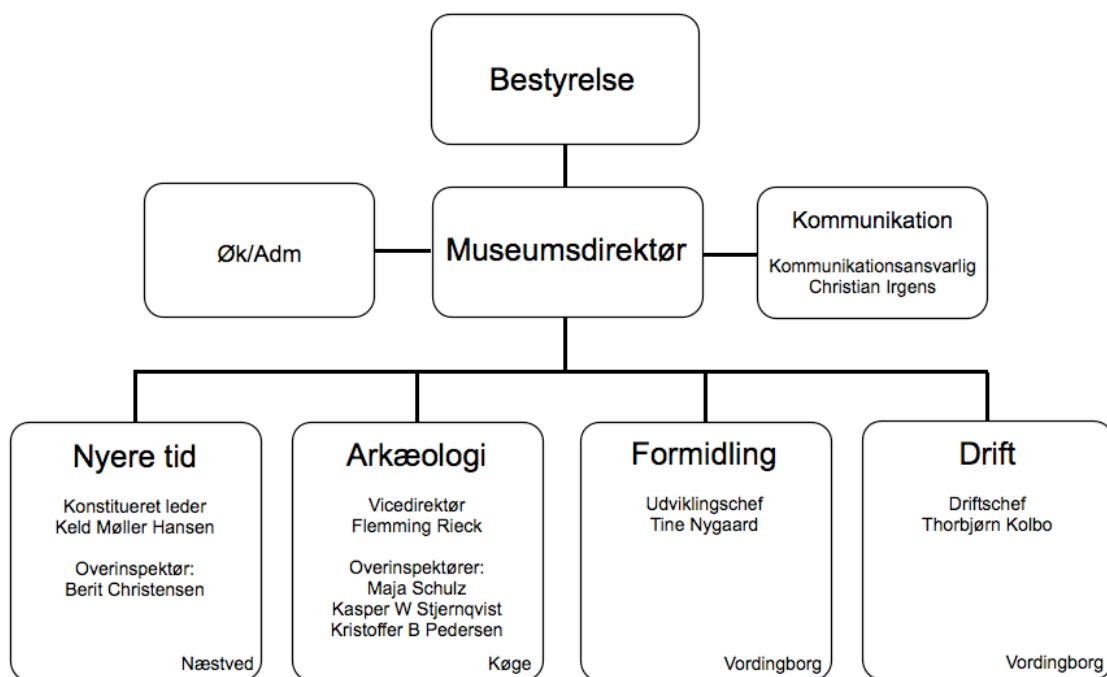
Bestyrelse

Øk/Adm

Museumsdirektør

Kommunikation

Kommunikationsansvarlig
Christian Irgens

Nyere tid

Konstitueret leder
Keld Møller Hansen

Overinspektør:
Berit Christensen

Næstved

Arkæologi

Vicedirektør
Flemming Rieck

Overinspektører:
Maja Schulz
Kasper W Stjernqvist
Kristoffer B Pedersen

Køge

Formidling

Udviklingschef
Tine Nygaard

Vordingborg

Drift

Driftschef
Thorbjørn Kolbo

Vordingborg